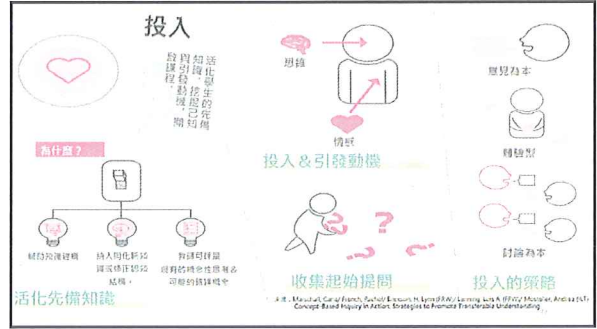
投入

活化學生的先備知識，投起已知資訊，引發動機，開啟課程。

為什麼？

幫助先備建構

納入同化新知識或修正認知結構

教師可評量，有助於在教學前掌握學生可能的錯誤概念

活化先備知識

思維

情感

投入＆引發動機

收集起始提問

意見為本

轉碟幣

討論為本

投入的策略

來源：Marschall, Carla; French, Rachel; Erickson, H. Lynn; Lanning, Lois A. Concept-Based Inquiry in Action: Strategies to Promote Transferable Understanding